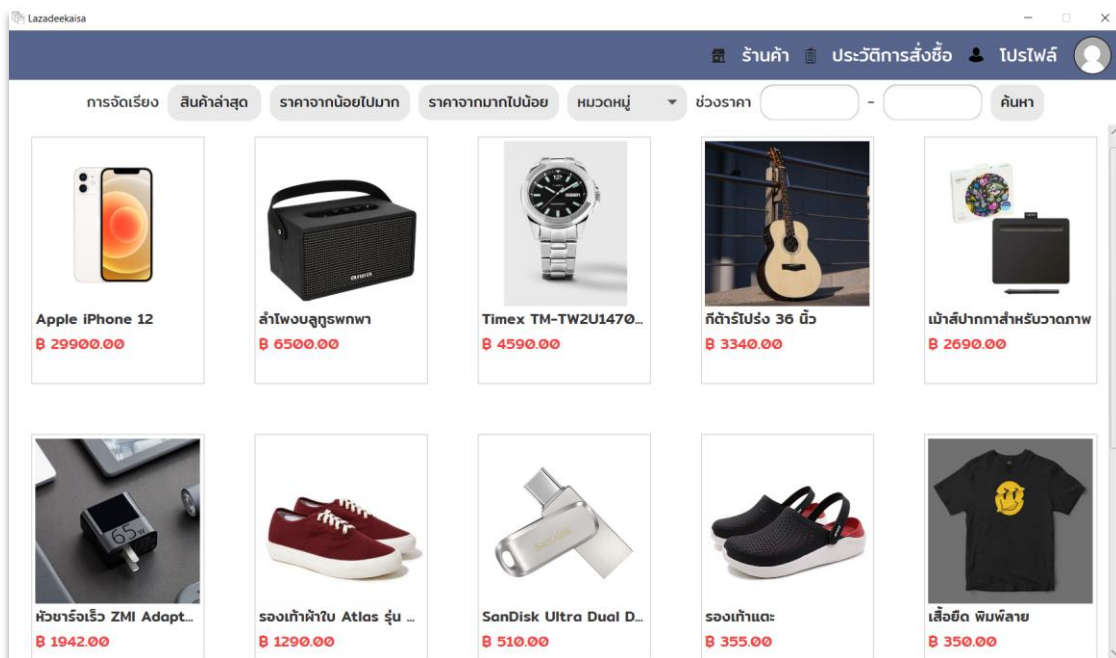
Lazadeekaisa

ร้านค้า ประวัติการสั่งซื้อ โปรไฟล์

การจัดเรียง สินค้าล่าสุด ราคาจากน้อยไปมาก ราคาจากมากไปน้อย หมวดหมู่ ช่วงราคา - ค้นหา

Apple iPhone 12
฿ 29900.00

ลำโพงบลูทูธพกพา
฿ 6500.00

Timex TM-TW2U1470...
฿ 4590.00

กีต้าร์โปร่ง 36 นิ้ว
฿ 3340.00

เม้าส์ปากกาสำหรับวาดภาพ
฿ 2690.00

หัวชาร์จเร็ว ZMI Adapt...
฿ 1942.00

รองเท้าผ้าใบ Atlas รุ่น ...
฿ 1290.00

SanDisk Ultra Dual D...
฿ 510.00

รองเท้าแตะ
฿ 355.00

เสื้อยืด พิมพ์ลาย
฿ 350.00